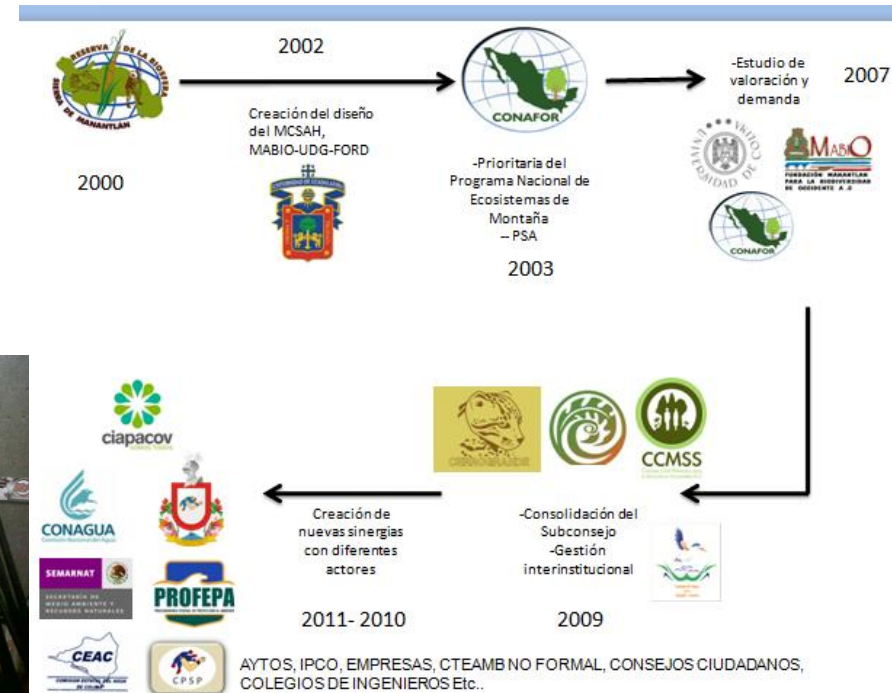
RESERVA DE LA BIOSFERA SIERRA DE MANANTLÁN

2000

2002

Creación del diseño del MCSAH, MABIO-UDG-FORD

CONAFOR

-Prioritaria del Programa Nacional de Ecosistemas de Montaña – PSA

2003

-Estudio de valoración y demanda

2007

UNIVERSIDAD DE COLIMA

MABIO FUNDACIÓN MANANTLÁN PARA LA BIODIVERSIDAD DE OCCIDENTE A.C.

CONAFOR

ciapacov

CONAGUA

SEMARNAT

PROFEPA

CEAC

CPSP

Creación de nuevas sinergias con diferentes actores

2011- 2010

CCMSS

-Consolidación del Subconsejo -Gestión interinstitucional

2009

AYTOS, IPCO, EMPRESAS, CTEAMB NO FORMAL, CONSEJOS CIUDADANOS, COLEGIOS DE INGENIEROS Etc..